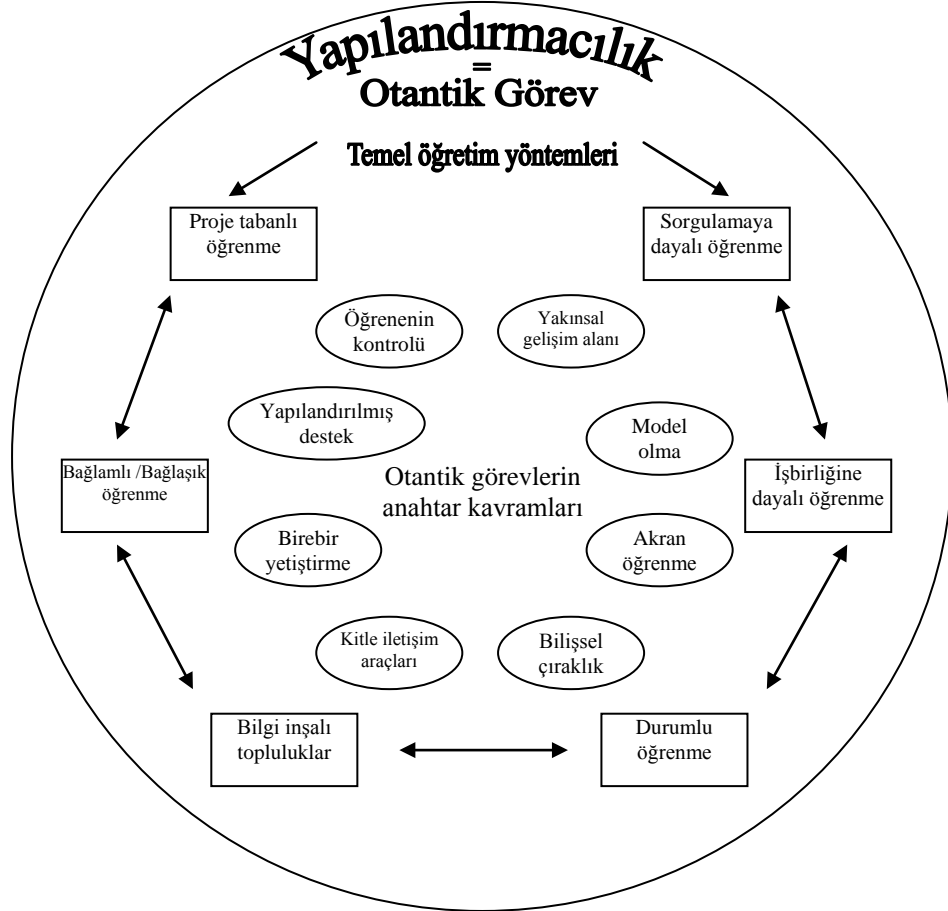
Yapılandırmacılık
=
Otantik Görev

Temel öğretim yöntemleri

Proje tabanlı öğrenme

Sorgulamaya dayalı öğrenme

Öğrenenin kontrolü

Yakınsal gelişim alanı

Yapılandırılmış destek

Model olma

Bağlamlı /Bağlaşık öğrenme

Otantik görevlerin anahtar kavramları

İşbirliğine dayalı öğrenme

Birebir yetiştirme

Akran öğrenme

Kitle iletişim araçları

Bilişsel çıraklık

Bilgi inşalı topluluklar

Durumlu öğrenme